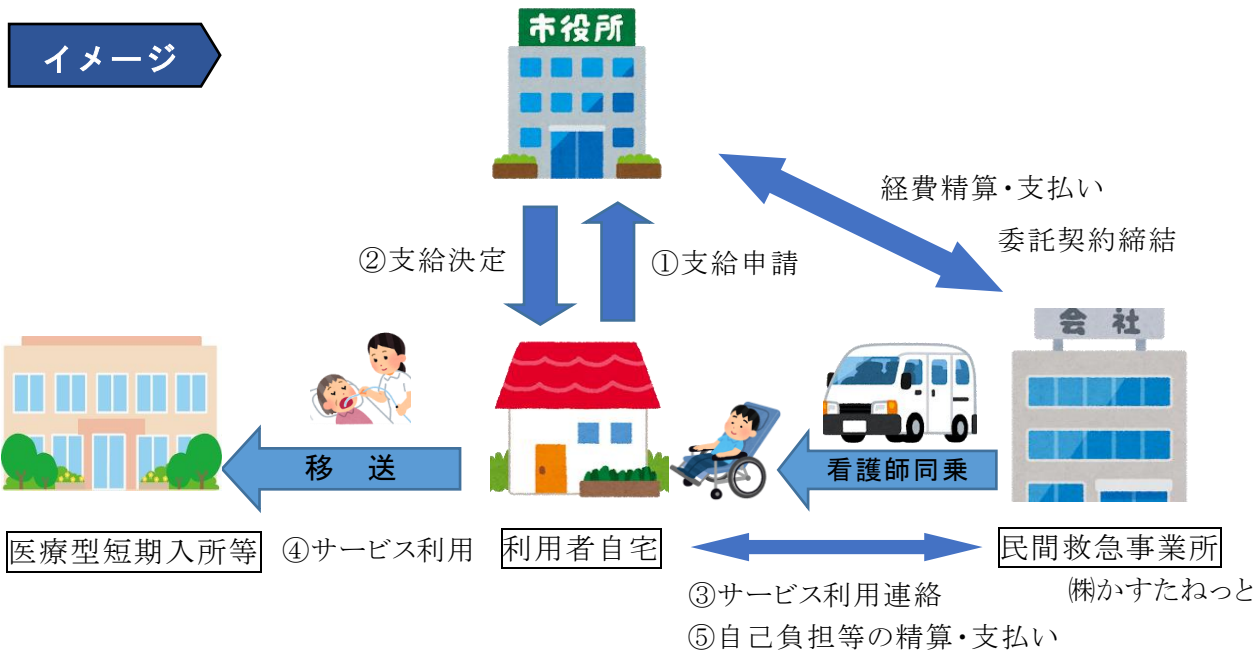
イメージ

市役所

経費精算・支払い
委託契約締結

②支給決定

①支給申請

会 社

移 送

看護師同乗

医療型短期入所等

④サービス利用

利用者自宅

民間救急事業所

㈱かすたねっと

③サービス利用連絡
⑤自己負担等の精算・支払い